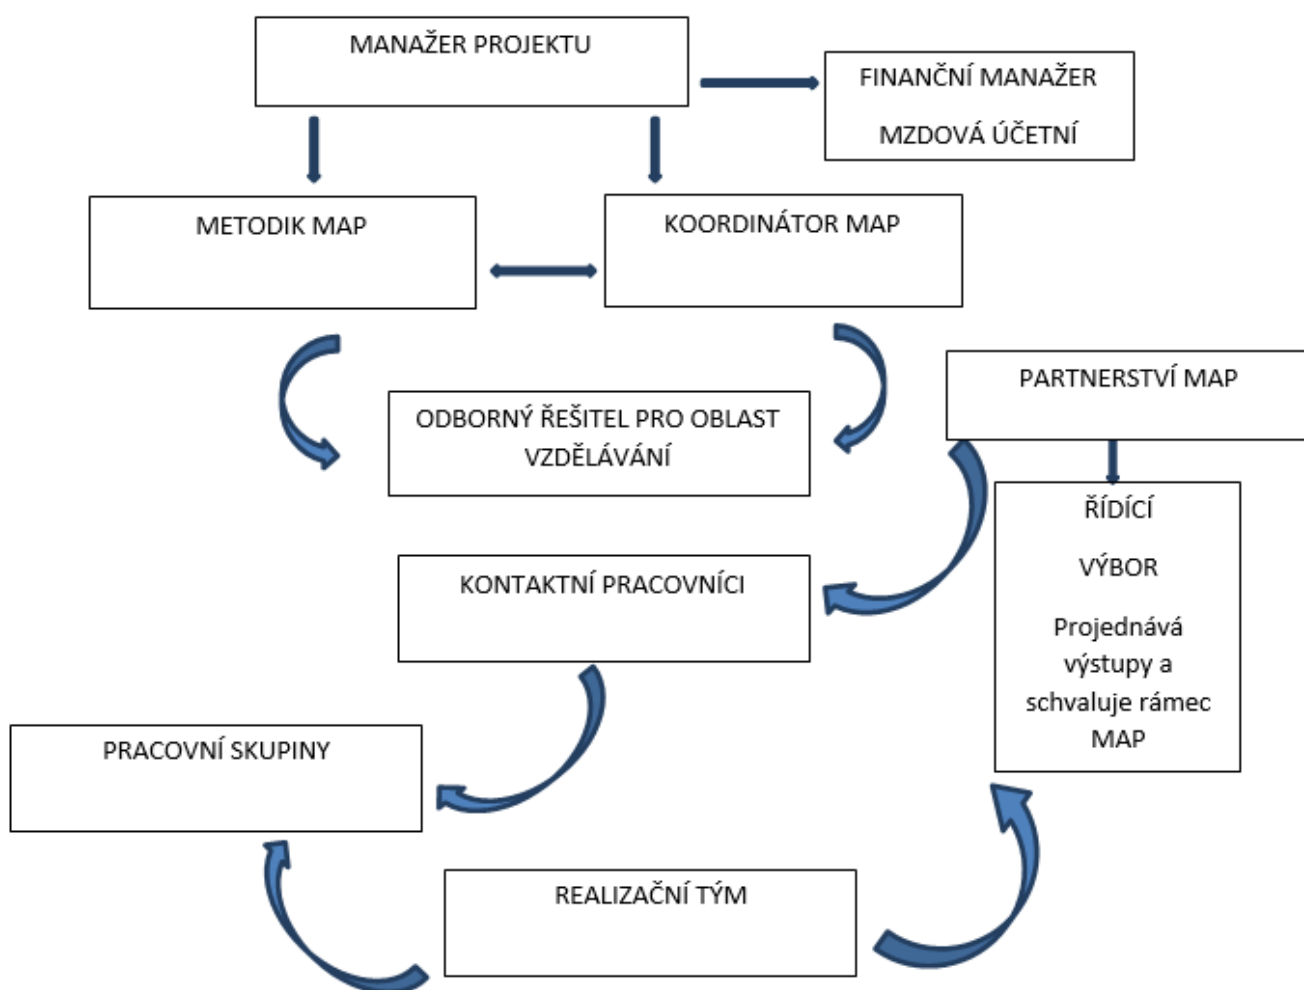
MANAŽER PROJEKTU

FINANČNÍ MANAŽER

MZDOVÁ ÚČETNÍ

METODIK MAP

KOORDINÁTOR MAP

PARTNERSTVÍ MAP

ODBORNÝ ŘEŠITEL PRO OBLAST VZDĚLÁVÁNÍ

ŘÍDÍCÍ

VÝBOR

Projednává výstupy a schvaluje rámec MAP

KONTAKTNÍ PRACOVNÍCI

PRACOVNÍ SKUPINY

REALIZAČNÍ TÝM